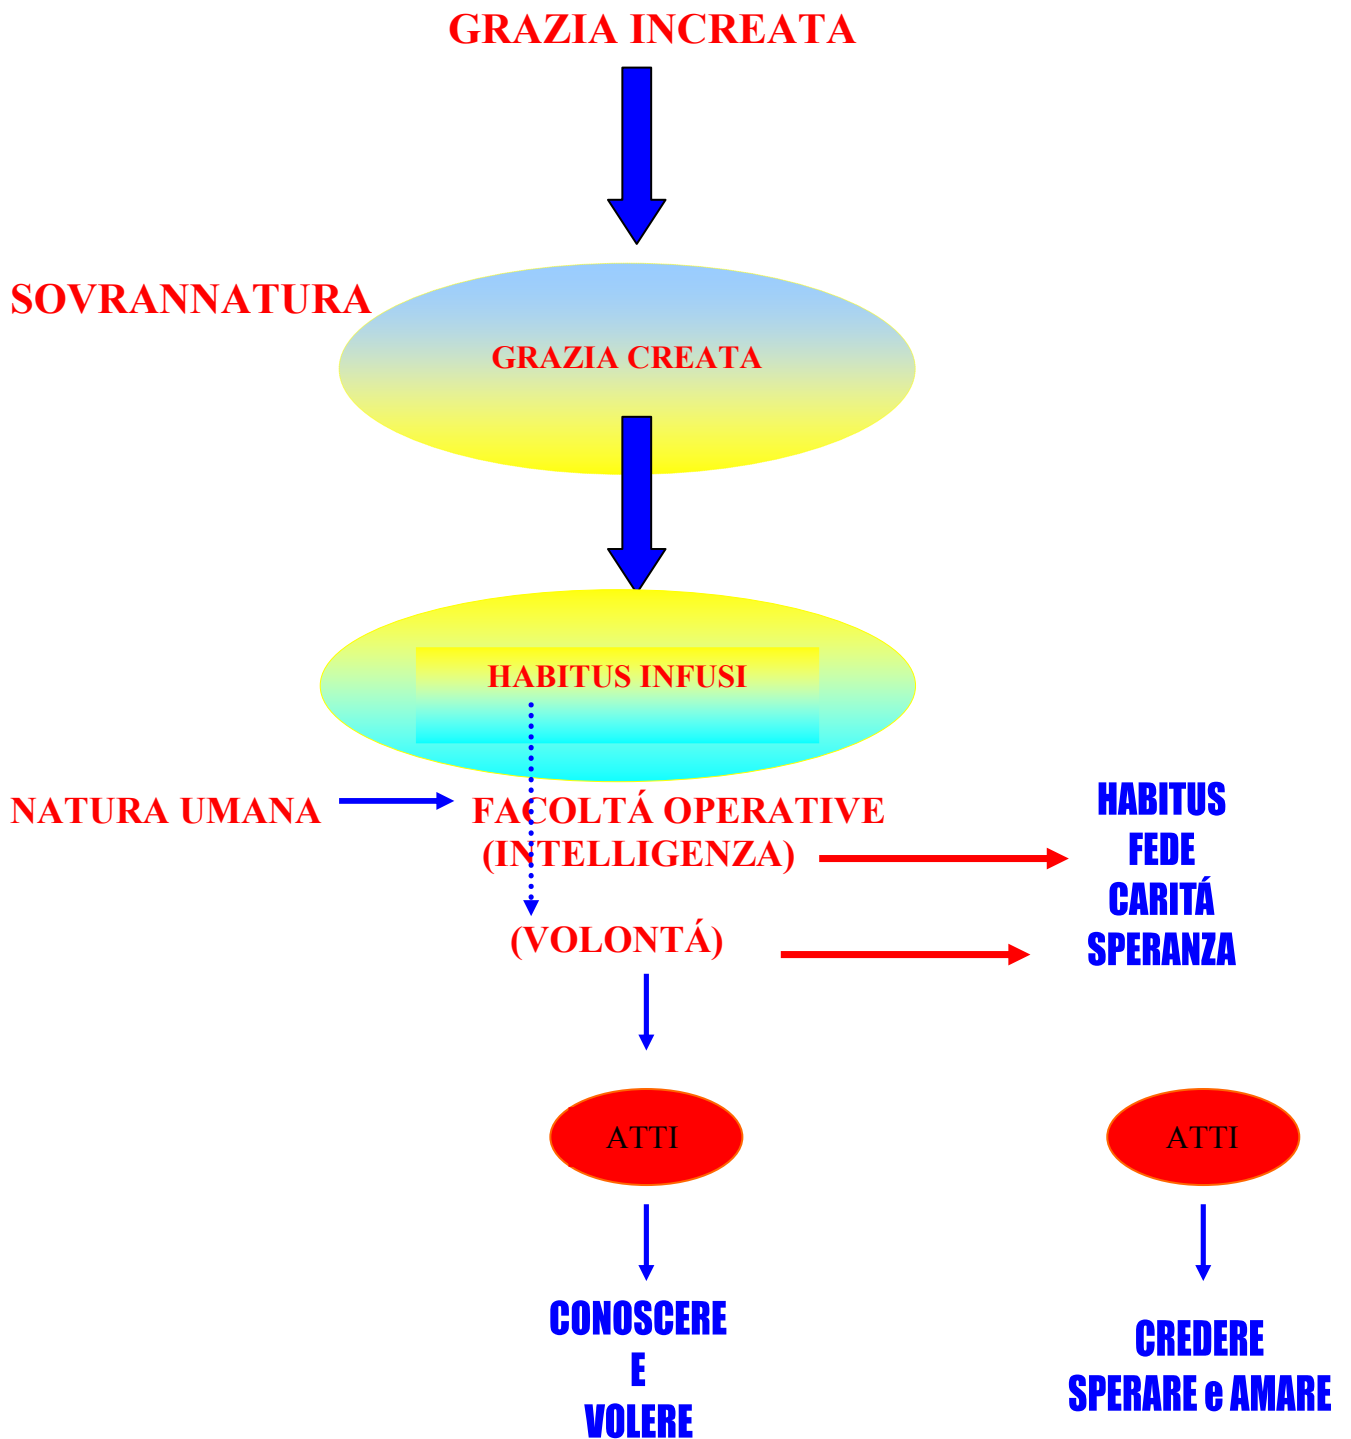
GRAZIA INCREATA

SOVRANNATURA

GRAZIA CREATA

HABITUS INFUSI

NATURA UMANA

FACOLTÁ OPERATIVE
(INTELLIGENZA)

(VOLONTÁ)

HABITUS
FEDE
CARITÁ
SPERANZA

ATTI

ATTI

CONOSCERE
E
VOLERE

CREDERE
SPERARE e AMARE